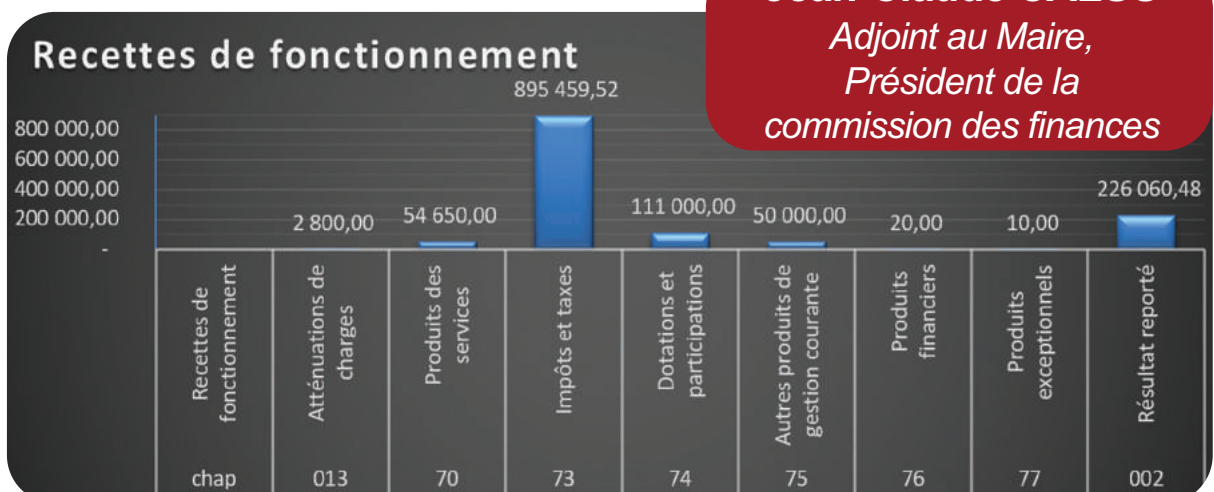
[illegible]
Adjoint au Maire,
Président de la
commission des finances

Recettes de fonctionnement

800 000,00
600 000,00
400 000,00
200 000,00
-

2 800,00
54 650,00
895 459,52
111 000,00
50 000,00
20,00
10,00
226 060,48

| Recettes de fonctionnement | Atténuations de charges | Produits des services | Impôts et taxes | Dotations et participations | Autres produits de gestion courante | Produits financiers | Produits exceptionnels | Résultat reporté |
|---|---|---|---|---|---|---|---|---|
| chap | 013 | 70 | 73 | 74 | 75 | 76 | 77 | 002 |